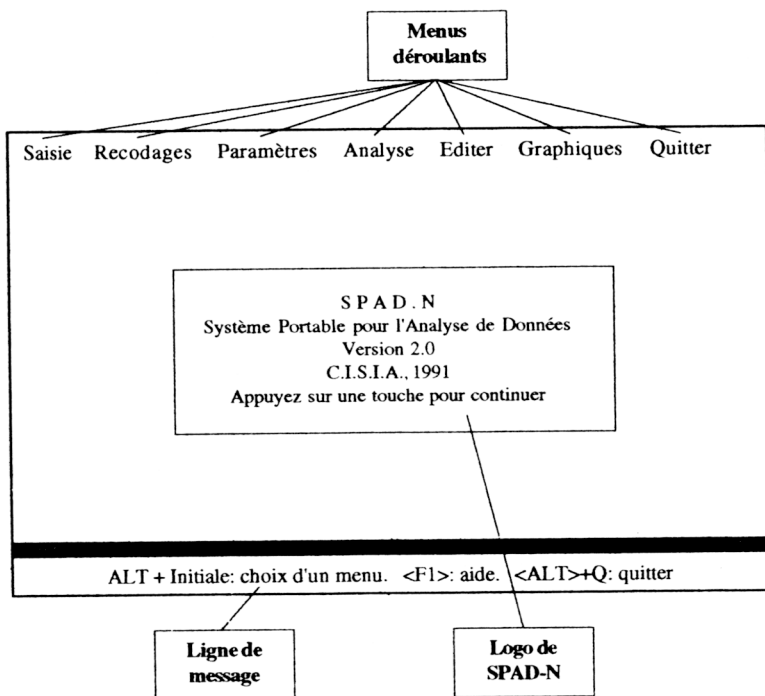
Menus déroulants

Saisie Recodages Paramètres Analyse Editer Graphiques Quitter

S P A D . N
Système Portable pour l'Analyse de Données
Version 2.0
C.I.S.I.A., 1991
Appuyez sur une touche pour continuer

ALT + Initiale: choix d'un menu. <F1>: aide. <ALT>+Q: quitter

Ligne de message

Logo de SPAD-N